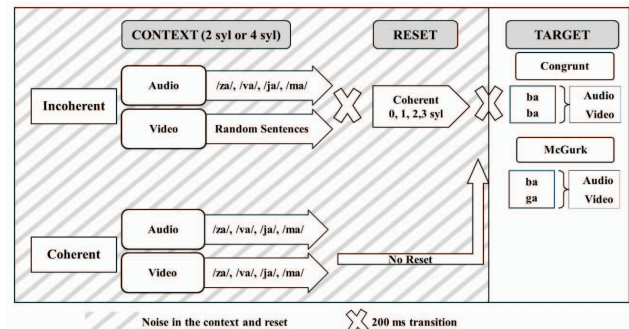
CONTEXT (2 syl or 4 syl)

RESET

TARGET

Incoherent

Audio

/za/, /va/, /ja/, /ma/

Video

Random Sentences

Coherent 0, 1, 2,3 syl

Congrunt

ba
ba

Audio
Video

McGurk

ba
ga

Audio
Video

Coherent

Audio

/za/, /va/, /ja/, /ma/

Video

/za/, /va/, /ja/, /ma/

No Reset

Noise in the context and reset

200 ms transition